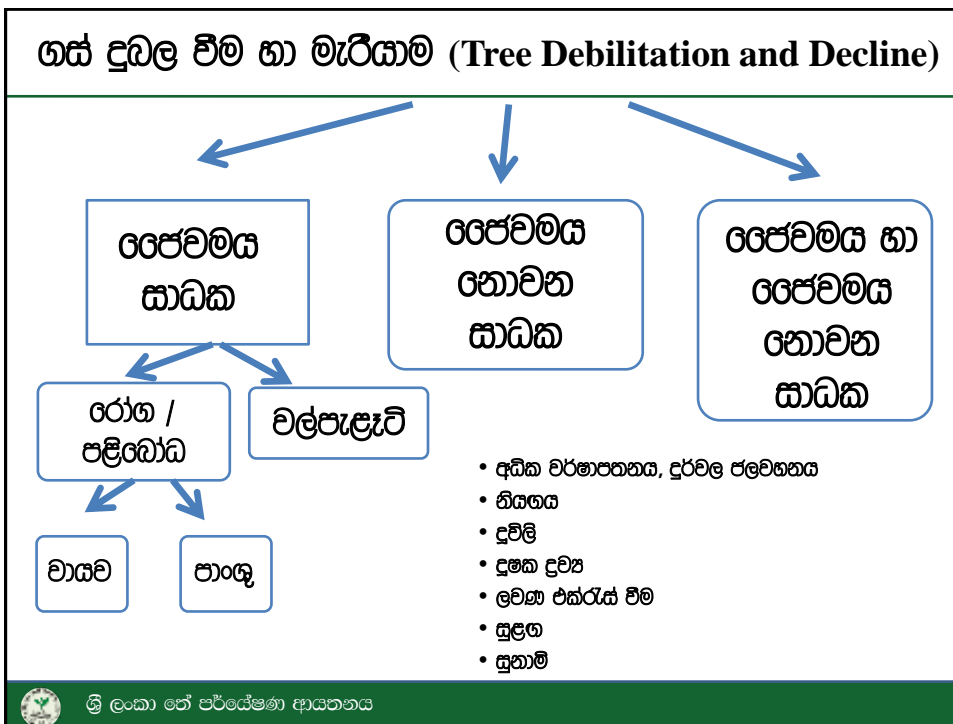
ගස් දුබල වීම හා මැරීයාම (Tree Debilitation and Decline)

ජෛවමය සාධක

ජෛවමය නොවන සාධක

ජෛවමය හා ජෛවමය නොවන සාධක

රෝග / පළිබෝධ

වල්පැළෑටි

වායව

පාංශු

• අධික වර්ෂාපතනය, දුර්වල ජලවහනය
• නියඟය
• දුවිලි
• දූෂක ද්‍රව්‍ය
• ලවණ එක්රැස් වීම
• සුළඟ
• සුනාමි

ශ්‍රී ලංකා තේ පර්යේෂණ ආයතනය